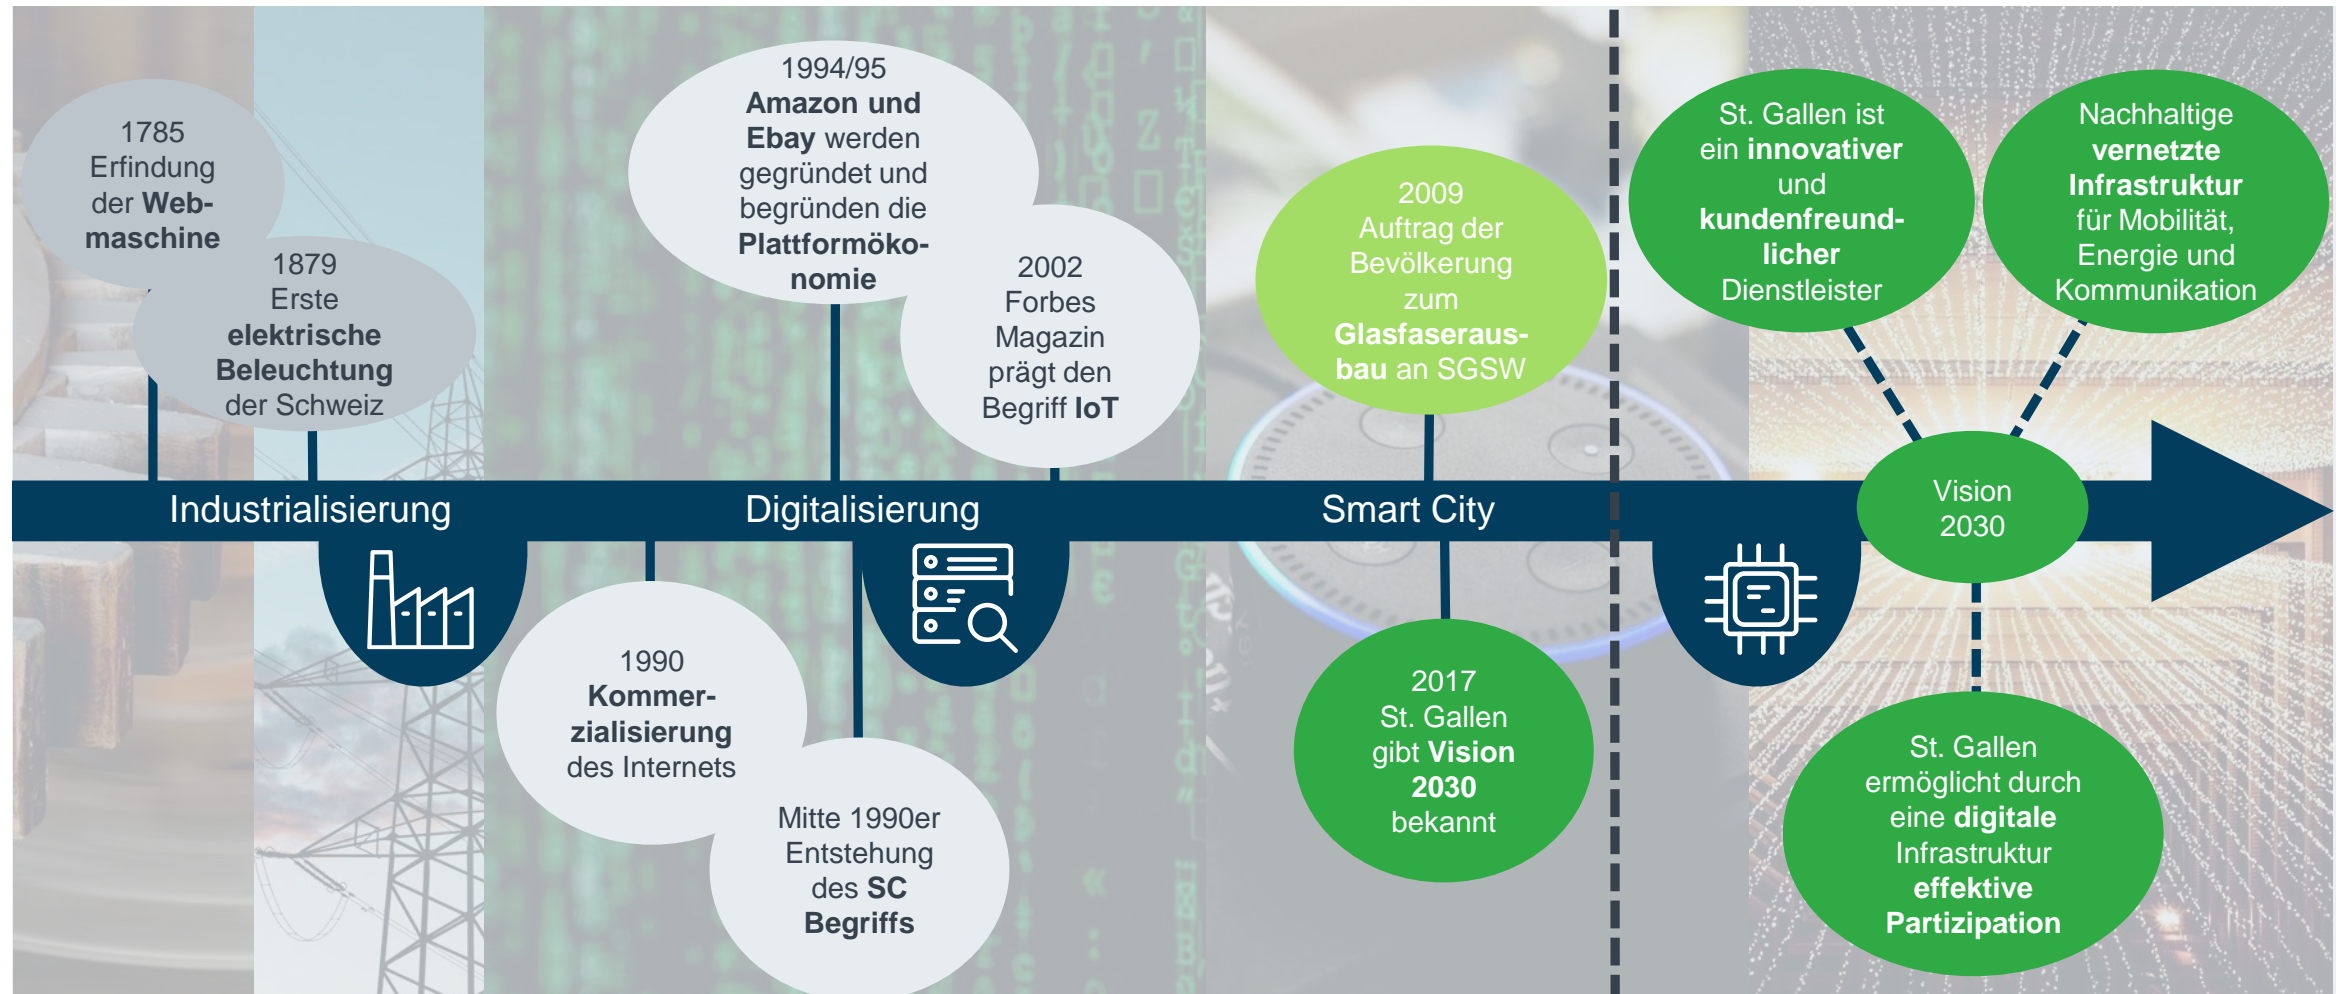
1785 Erfindung der Webmaschine

1879 Erste elektrische Beleuchtung der Schweiz

1994/95 Amazon und Ebay werden gegründet und begründen die Plattformökonomie

2002 Forbes Magazin prägt den Begriff IoT

2009 Auftrag der Bevölkerung zum Glasfaserausbau an SGSW

St. Gallen ist ein innovativer und kundenfreundlicher Dienstleister

Nachhaltige vernetzte Infrastruktur für Mobilität, Energie und Kommunikation

Industrialisierung

Digitalisierung

Smart City

Vision 2030

1990 Kommerzialisierung des Internets

Mitte 1990er Entstehung des SC Begriffs

2017 St. Gallen gibt Vision 2030 bekannt

St. Gallen ermöglicht durch eine digitale Infrastruktur effektive Partizipation